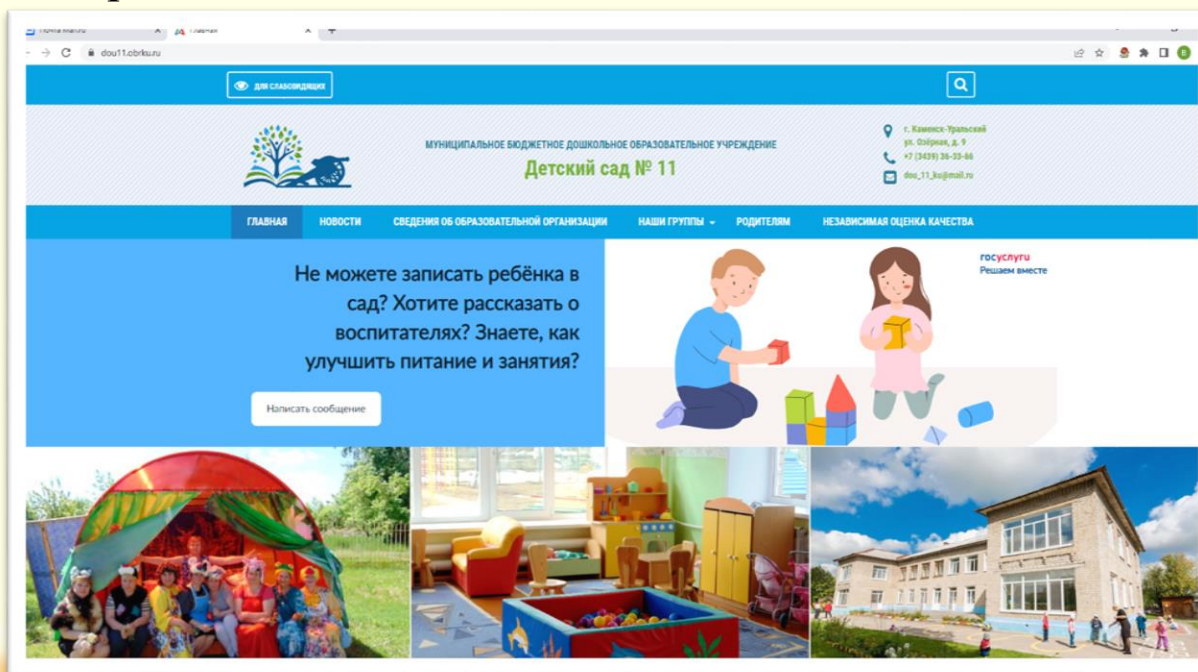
Почта Mail.ru
Главная
dou11.obrku.ru
ДЛЯ СЛАБОВИДЯЩИХ
МУНИЦИПАЛЬНОЕ БЮДЖЕТНОЕ ДОШКОЛЬНОЕ ОБРАЗОВАТЕЛЬНОЕ УЧРЕЖДЕНИЕ
Детский сад № 11
г. Каменск-Уральский ул. Озёрная, д. 9
+7 (3439) 36-33-66
dou_11_ku@mail.ru
ГЛАВНАЯ
НОВОСТИ
СВЕДЕНИЯ ОБ ОБРАЗОВАТЕЛЬНОЙ ОРГАНИЗАЦИИ
НАШИ ГРУППЫ
РОДИТЕЛЯМ
НЕЗАВИСИМАЯ ОЦЕНКА КАЧЕСТВА
Не можете записать ребёнка в сад? Хотите рассказать о воспитателях? Знаете, как улучшить питание и занятия?
Написать сообщение
госуслуги
Решаем вместе